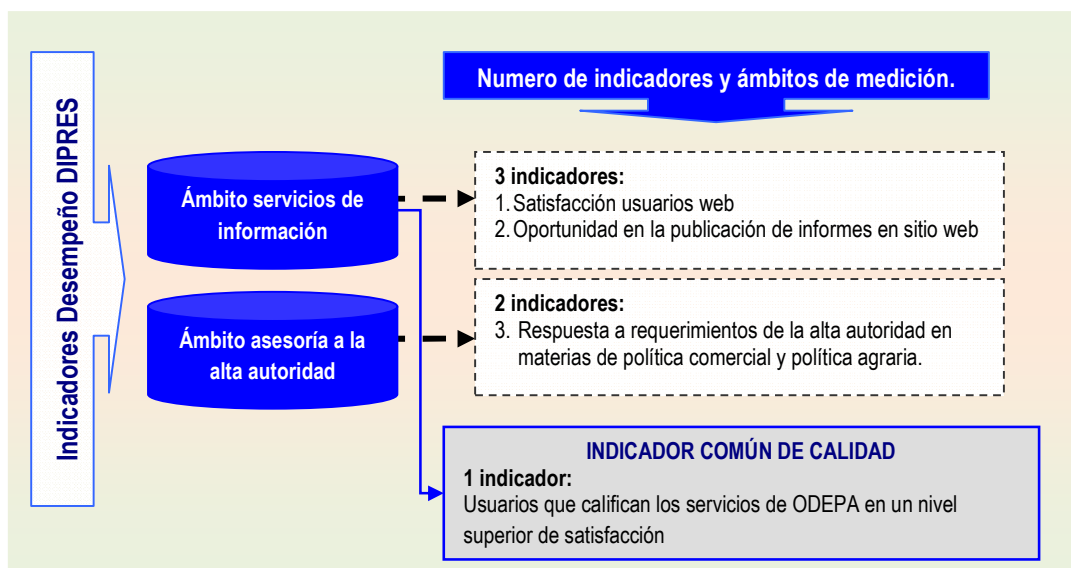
Indicadores Desempeño DIPRES

Numero de indicadores y ámbitos de medición.

Ámbito servicios de información

3 indicadores:
1. Satisfacción usuarios web
2. Oportunidad en la publicación de informes en sitio web

Ámbito asesoría a la alta autoridad

2 indicadores:
3. Respuesta a requerimientos de la alta autoridad en materias de política comercial y política agraria.

INDICADOR COMÚN DE CALIDAD
1 indicador:
Usuarios que califican los servicios de ODEPA en un nivel superior de satisfacción